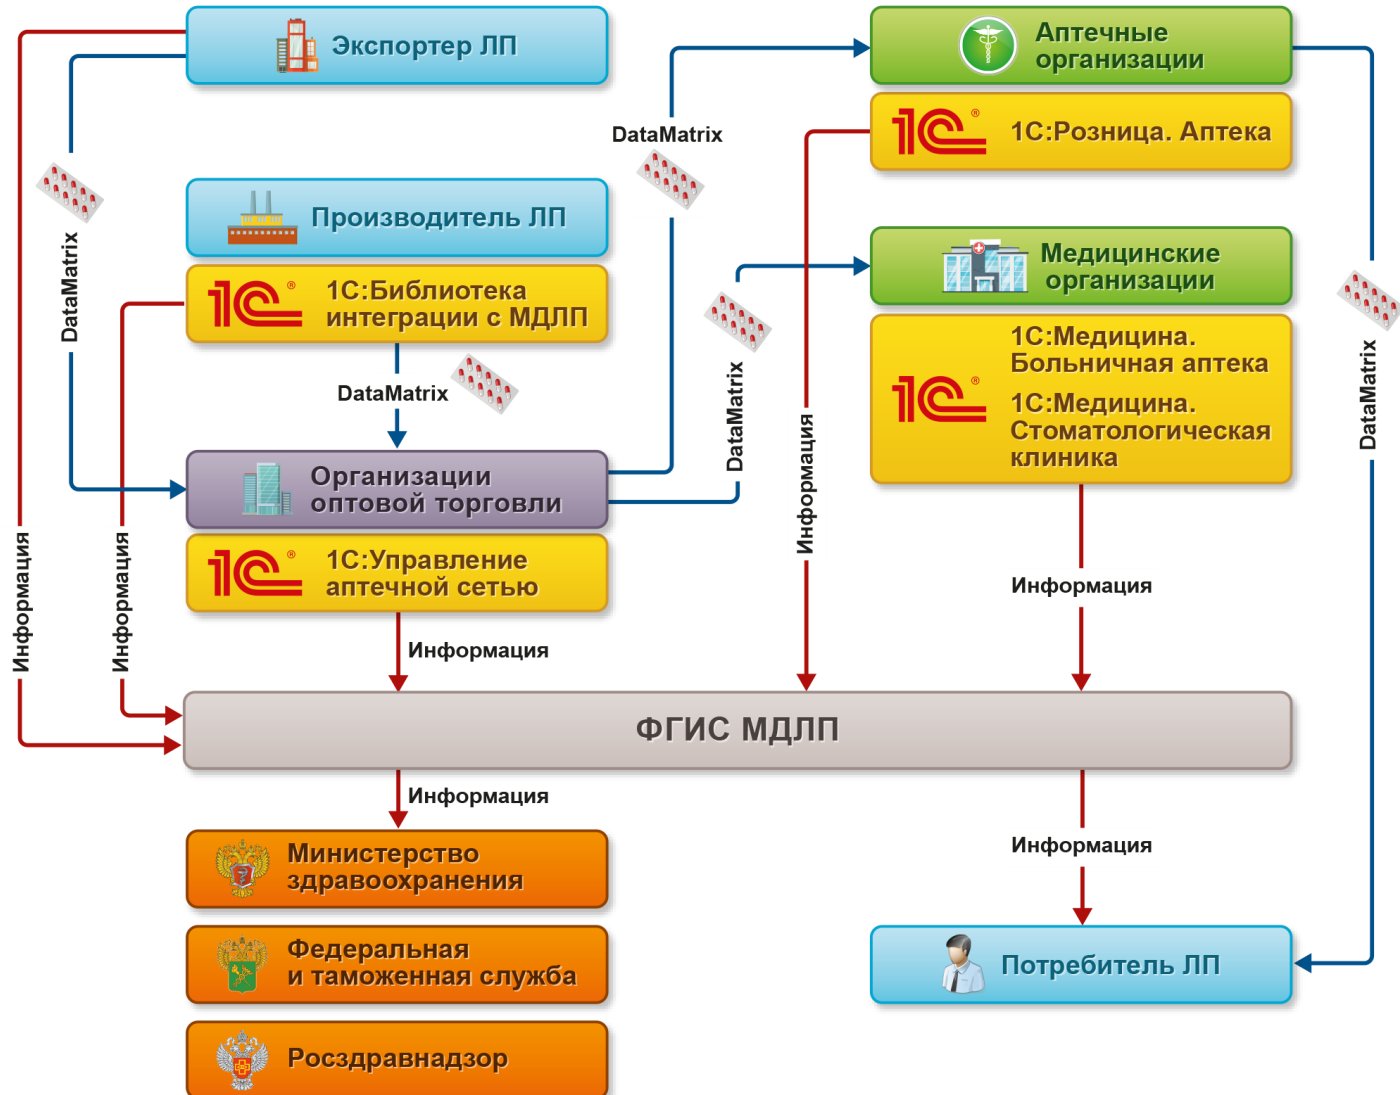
Экспортер ЛП

Аптечные организации

1С:Розница. Аптека

DataMatrix

Производитель ЛП

1С:Библиотека интеграции с МДЛП

DataMatrix

DataMatrix

Медицинские организации

1С:Медицина. Больничная аптека

1С:Медицина. Стоматологическая клиника

DataMatrix

DataMatrix

Организации оптовой торговли

1С:Управление аптечной сетью

Информация

Информация

Информация

Информация

Информация

ФГИС МДЛП

Информация

Информация

Министерство здравоохранения

Федеральная и таможенная служба

Росздравнадзор

Потребитель ЛП